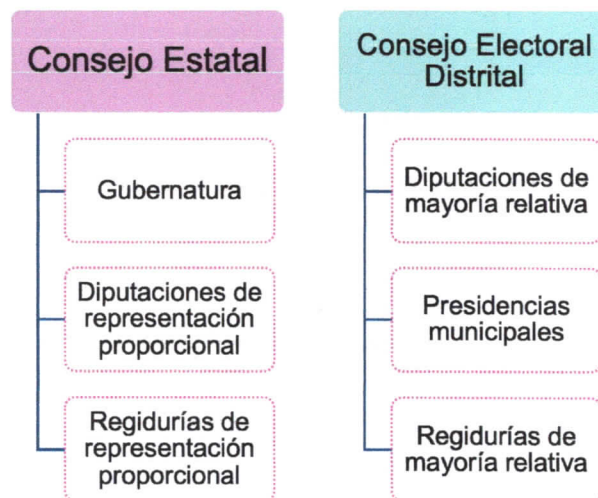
Consejo Estatal

Gubernatura

Diputaciones de representación proporcional

Regidurías de representación proporcional

Consejo Electoral Distrital

Diputaciones de mayoría relativa

Presidencias municipales

Regidurías de mayoría relativa